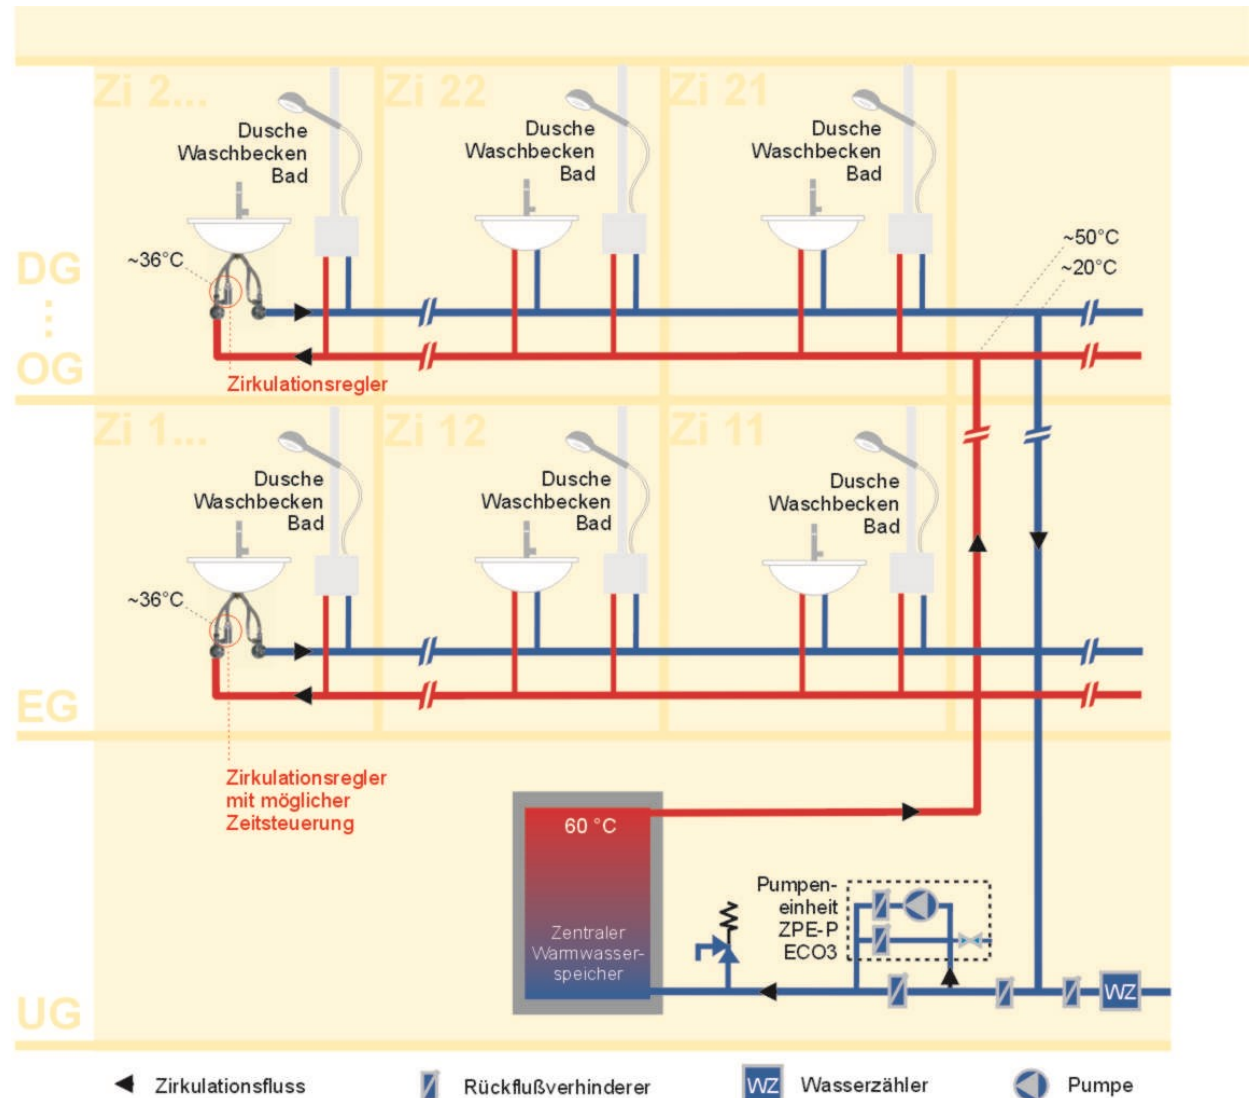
Zi 2...

Dusche
Waschbecken
Bad

Zi 22

Dusche
Waschbecken
Bad

Zi 21

Dusche
Waschbecken
Bad

DG
⋮
OG

~36°C

~50°C
~20°C

Zirkulationsregler

Zi 1...

Dusche
Waschbecken
Bad

Zi 12

Dusche
Waschbecken
Bad

Zi 11

Dusche
Waschbecken
Bad

~36°C

EG

Zirkulationsregler
mit möglicher
Zeitsteuerung

60 °C

Zentraler
Warmwasser-
speicher

Pumpen-
einheit
ZPE-P
ECO3

WZ

UG

Zirkulationsfluss

Rückflußverhinderer

WZ Wasserzähler

Pumpe